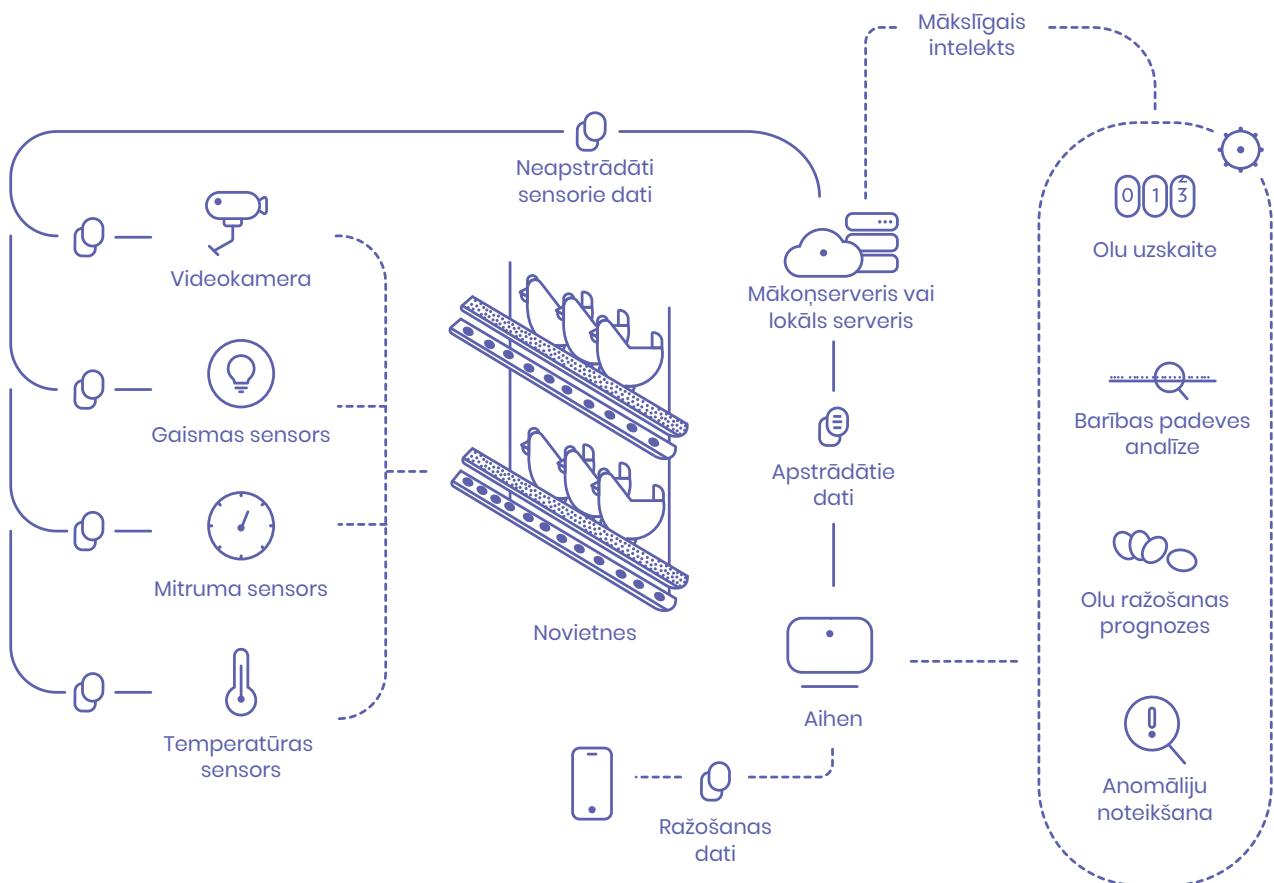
Mākslīgais intelekts

Neapstrādāti sensorie dati

Videokamera

Gaismas sensors

Mitruma sensors

Temperatūras sensors

Novietnes

Mākoņserveris vai lokāls serveris

Apstrādātie dati

Aihen

Ražošanas dati

0 1 2 3

Olu uzskaite

Barības padeves analīze

Olu ražošanas prognozes

Anomāliju noteikšana